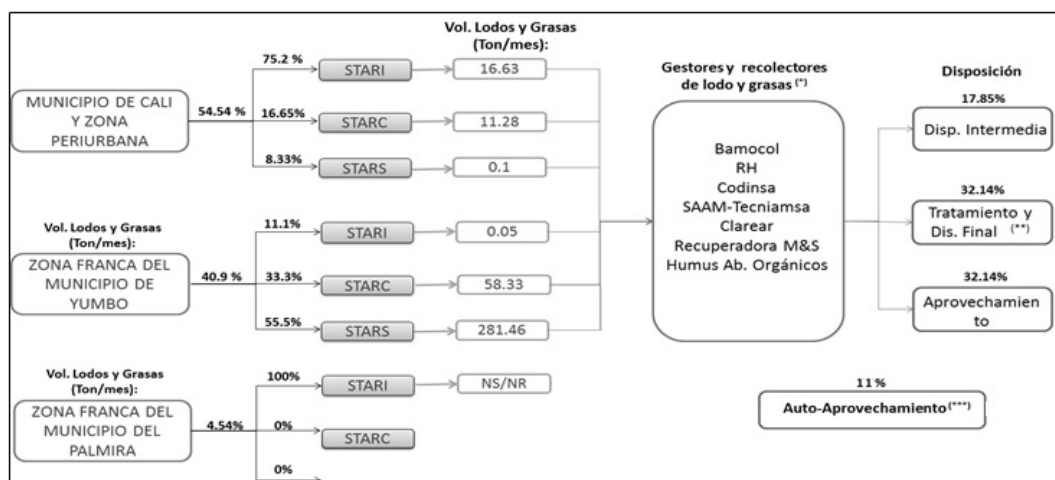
Vol. Lodos y Grasas (Ton/mes):

MUNICIPIO DE CALI Y ZONA PERIURBANA

54.54 %

75.2 %
STARI
16.63

16.65%
STARC
11.28

8.33%
STARS
0.1

Vol. Lodos y Grasas (Ton/mes):

ZONA FRANCA DEL MUNICIPIO DE YUMBO

40.9 %

11.1%
STARI
0.05

33.3%
STARC
58.33

55.5%
STARS
281.46

Vol. Lodos y Grasas (Ton/mes):

ZONA FRANCA DEL MUNICIPIO DEL PALMIRA

4.54%

100%
STARI
NS/NR

0%
STARC

0%

Gestores y recolectores de lodo y grasas (*)

Bamocol
RH
Codinsa
SAAM-Tecniamsa
Clarear
Recuperadora M&S
Humus Ab. Orgánicos

Disposición

17.85%
Disp. Intermedia

32.14%
Tratamiento y Dis. Final (**)

32.14%
Aprovechamien to

11 %
Auto-Aprovechamiento (***)